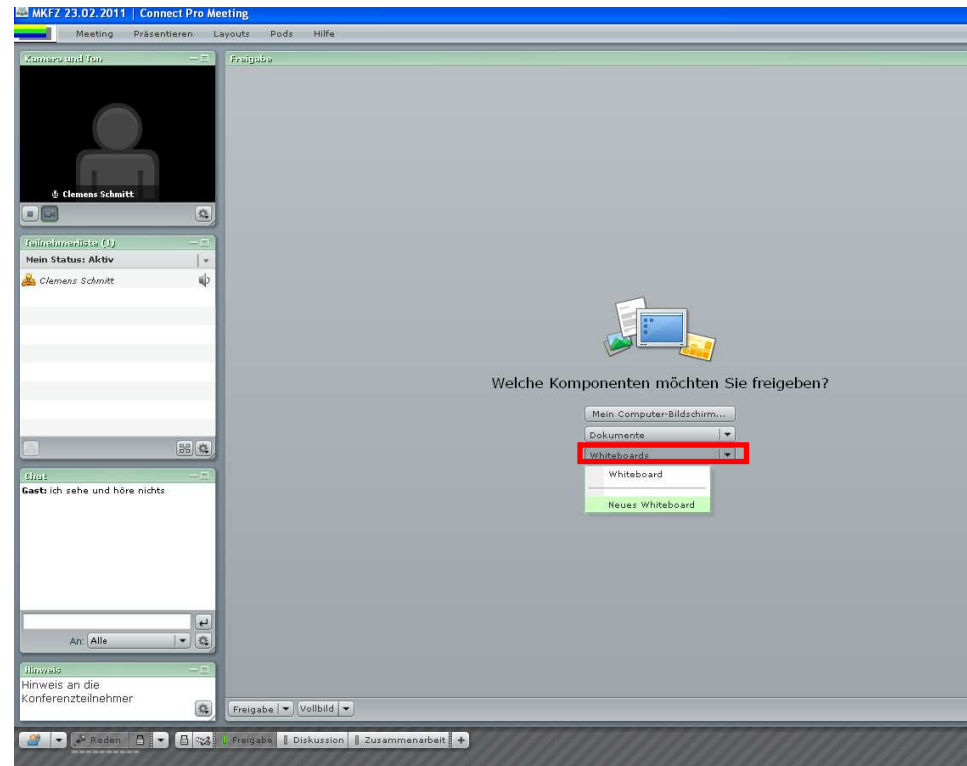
MKFZ 23.02.2011 | Connect Pro Meeting

Meeting Präsentieren Layouts Pods Hilfe

Kamera und Ton

Clemens Schmitt

Teilnehmerliste (1)

Mein Status: Aktiv

Clemens Schmitt

Chat

Gast: ich sehe und höre nichts

An: Alle

Hinweis

Hinweis an die Konferenzteilnehmer

Freigabe

Welche Komponenten möchten Sie freigeben?

Mein Computer-Bildschirm...

Dokumente

Whiteboards

Whiteboard

Neues Whiteboard

Freigabe Vollbild

Reden Freigabe Diskussion Zusammenarbeit +